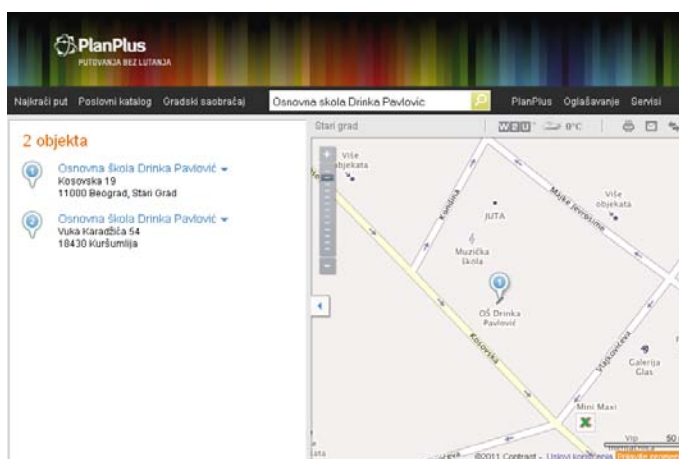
PlanPlus
PUTOVANJA BEZ LUTANJA

Najkraći put Poslovni katalog Gradski saobraćaj Osnovna skola Drinka Pavlovic PlanPlus Oglašavanje Servisi

2 objekta

Osnovna škola Drinka Pavlović
Kosovska 19
11000 Beograd, Stari Grad

Osnovna škola Drinka Pavlović
Vuka Karadžića 54
18430 Kuršumlija

Stari grad 0°C

Više objekata
Više objekata
Kondina
JUTA
Majke Jevrosime
Muzička škola
OŠ Drinka Pavlović
Kosovska
Vlajkovićeva
Galerija Glas
Mini Maxi
Vip
50
©2011 Contrast - Uslovi korišćenja